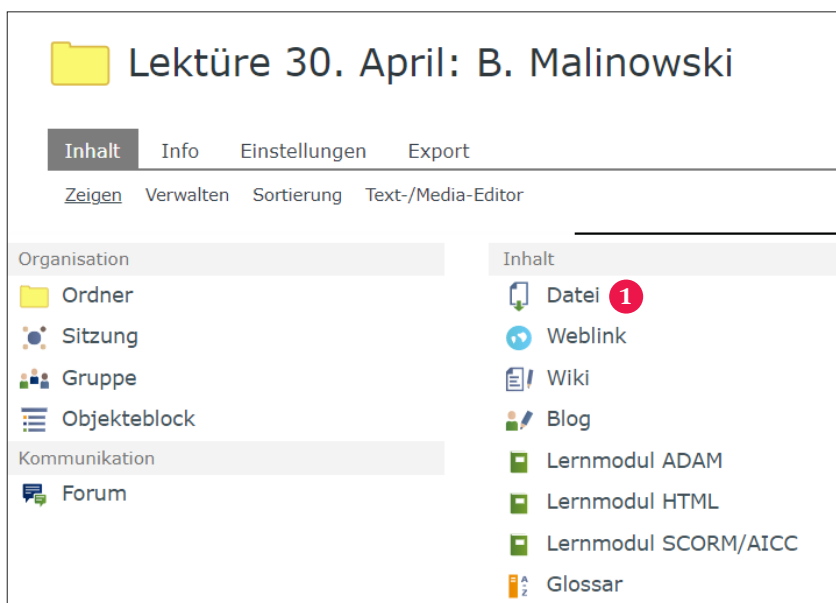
Lektüre 30. April: B. Malinowski

Inhalt Info Einstellungen Export

Zeigen Verwalten Sortierung Text-/Media-Editor

Organisation
Ordner
Sitzung
Gruppe
Objekteblock

Kommunikation
Forum

Inhalt
Datei 1
Weblink
Wiki
Blog
Lernmodul ADAM
Lernmodul HTML
Lernmodul SCORM/AICC
Glossar